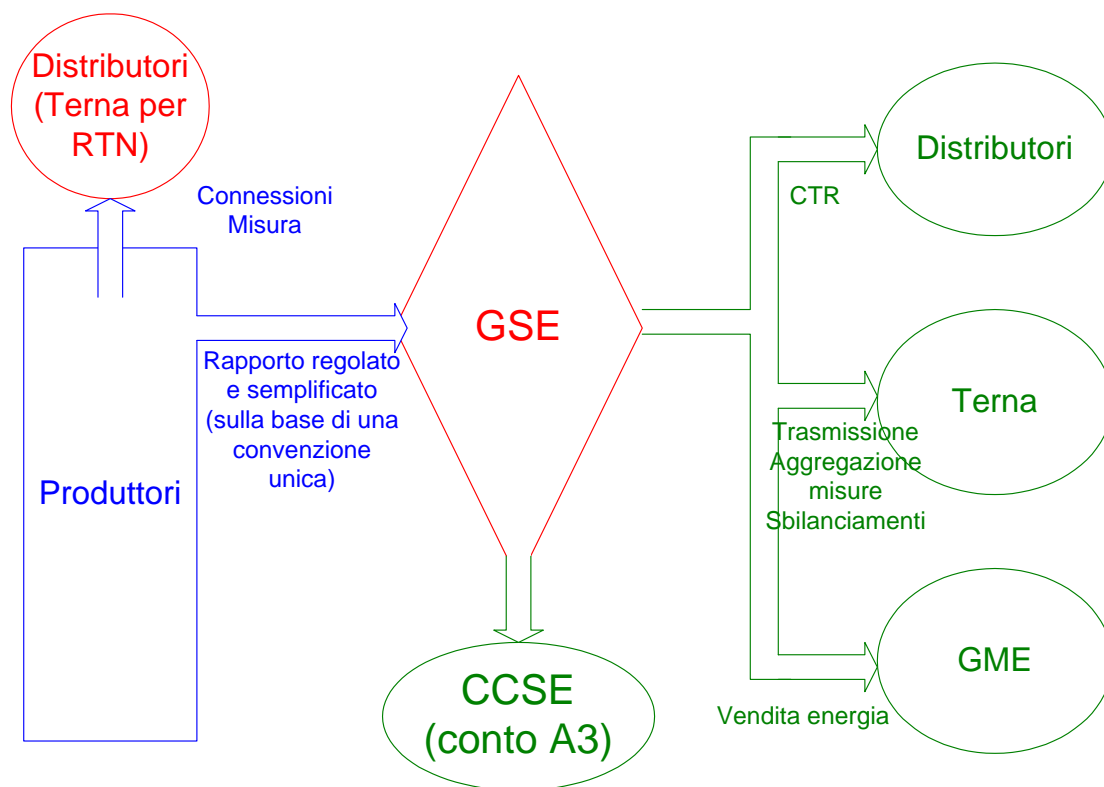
Distributori (Terna per RTN)

Connessioni
Misura

Produttori

Rapporto regolato e semplificato (sulla base di una convenzione unica)

GSE

CCSE (conto A3)

Distributori

CTR

Terna

Trasmissione
Aggregazione misure
Sbilanciamenti

GME

Vendita energia